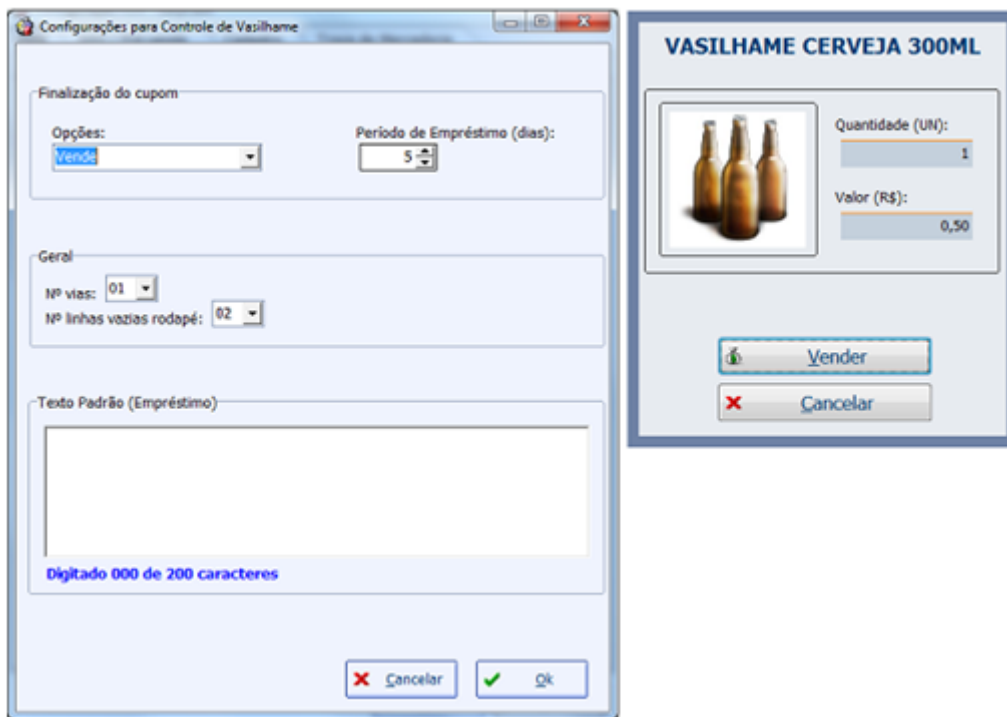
Configurações para Controle de Vasilhame

Finalização do cupom

Opções:
Vende

Período de Empréstimo (dias):
5

Geral

Nº vias: 01
Nº linhas vazias rodapé: 02

Texto Padrão (Empréstimo)

Digitado 000 de 200 caracteres

Cancelar
Ok

VASILHAME CERVEJA 300ML

Quantidade (UN):
1

Valor (R$):
0,50

Vender
Cancelar